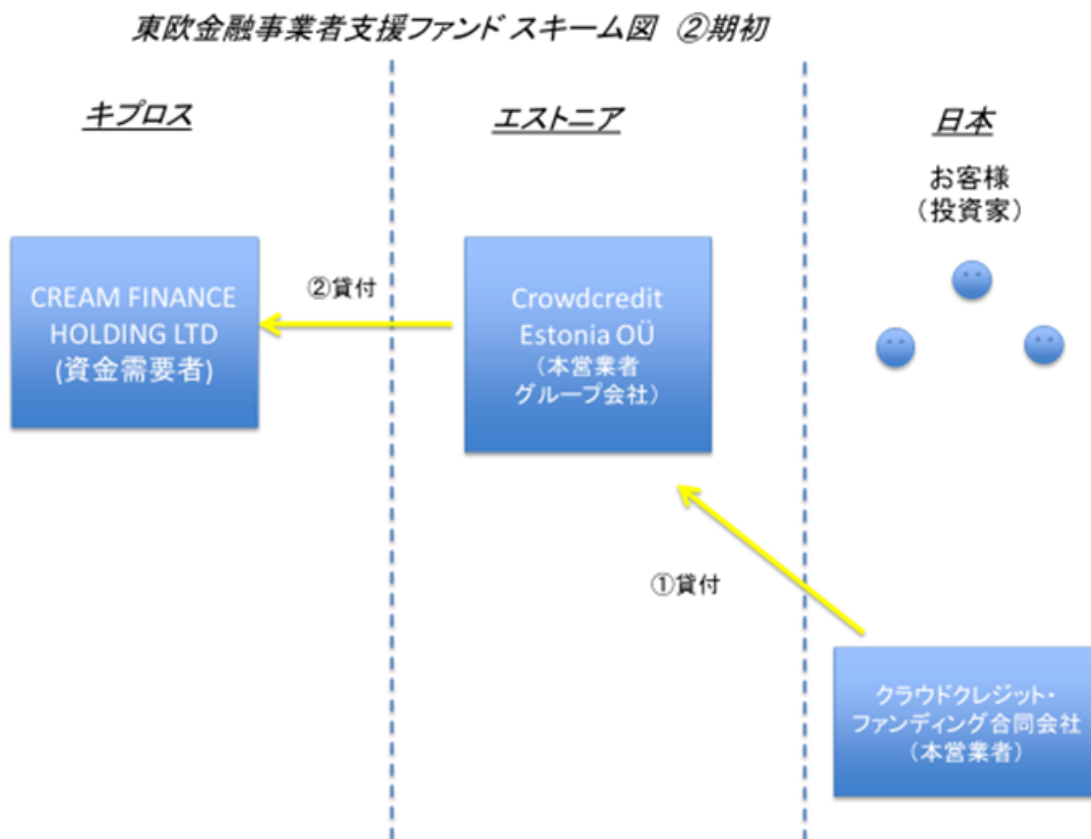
東欧金融事業者支援ファンド スキーム図 ②期初

キプロス

エストニア

日本

お客様
（投資家）

CREAM FINANCE HOLDING LTD
(資金需要者)

②貸付

Crowdcredit Estonia OÜ
（本営業者
グループ会社）

①貸付

クラウドクレジット・
ファンディング合同会社
（本営業者）